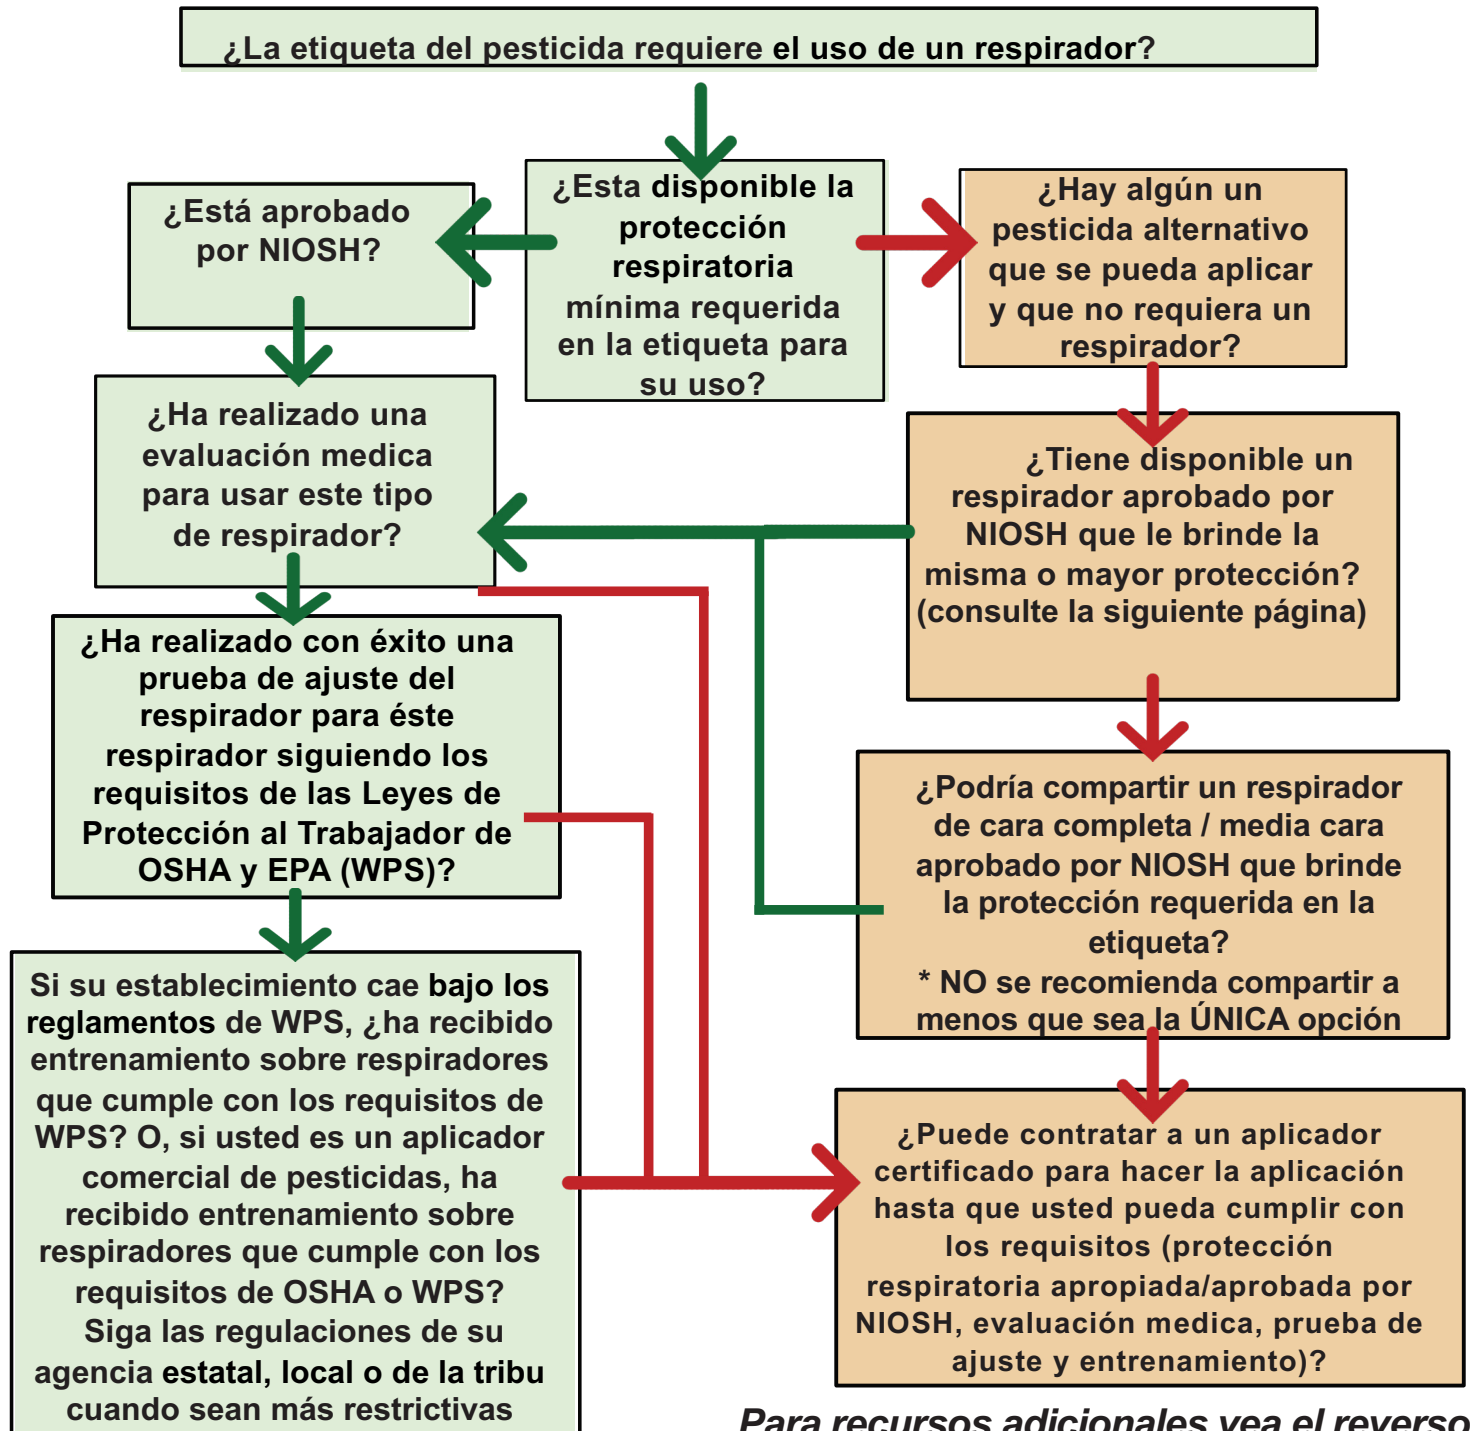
¿La etiqueta del pesticida requiere el uso de un respirador?

¿Esta disponible la protección respiratoria mínima requerida en la etiqueta para su uso?

¿Está aprobado por NIOSH?

¿Hay algún un pesticida alternativo que se pueda aplicar y que no requiera un respirador?

¿Ha realizado una evaluación medica para usar este tipo de respirador?

¿Tiene disponible un respirador aprobado por NIOSH que le brinde la misma o mayor protección? (consulte la siguiente página)

¿Ha realizado con éxito una prueba de ajuste del respirador para éste respirador siguiendo los requisitos de las Leyes de Protección al Trabajador de OSHA y EPA (WPS)?

¿Podría compartir un respirador de cara completa / media cara aprobado por NIOSH que brinde la protección requerida en la etiqueta?
* NO se recomienda compartir a menos que sea la ÚNICA opción

Si su establecimiento cae bajo los reglamentos de WPS, ¿ha recibido entrenamiento sobre respiradores que cumple con los requisitos de WPS? O, si usted es un aplicador comercial de pesticidas, ha recibido entrenamiento sobre respiradores que cumple con los requisitos de OSHA o WPS? Siga las regulaciones de su agencia estatal, local o de la tribu cuando sean más restrictivas

¿Puede contratar a un aplicador certificado para hacer la aplicación hasta que usted pueda cumplir con los requisitos (protección respiratoria apropiada/aprobada por NIOSH, evaluación medica, prueba de ajuste y entrenamiento)?

Para recursos adicionales vea el reverso